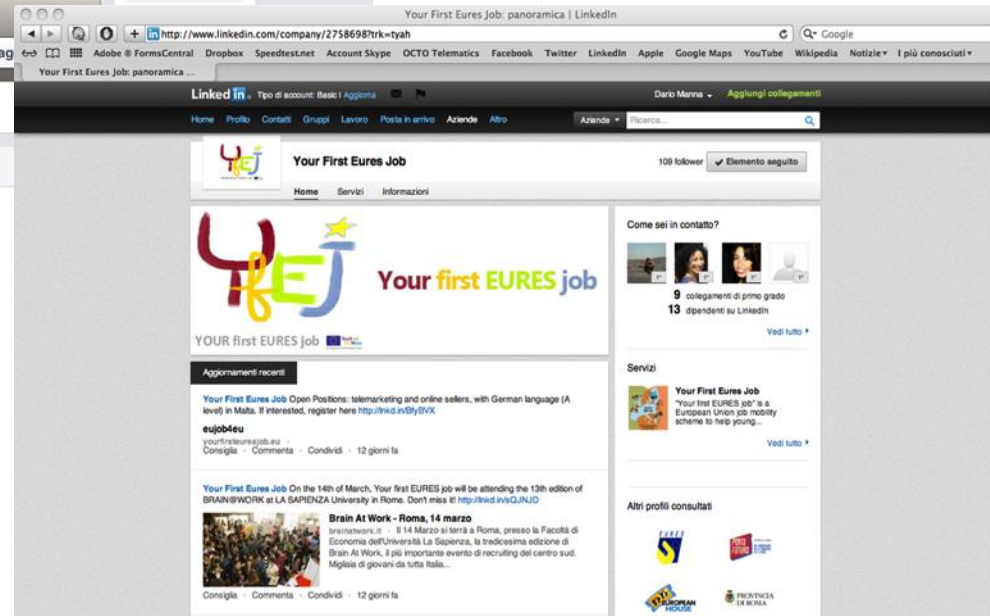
Your First Eures Job: panoramica | LinkedIn

http://www.linkedin.com/company/2758698?trk=tyah

Google

ag Adobe ® FormsCentral Dropbox Speedtest.net Account Skype OCTO Telematics Facebook Twitter LinkedIn Apple Google Maps YouTube Wikipedia Notizie ▾ I più conosciuti ▾

Your First Eures Job: panoramica ...

LinkedIn Tipo di account: Basic | Aggiorna

Dario Manna Aggiungi collegamenti

Home Profilo Contatti Gruppi Lavoro Posta in arrivo Aziende Altro

Aziende Ricerca...

Your First Eures Job

109 follower ✔ Elemento seguito

Home Servizi Informazioni

Your first EURES job

YOUR first EURES job

Come sei in contatto?

9 collegamenti di primo grado
13 dipendenti su LinkedIn

Vedi tutto ▸

Aggiornamenti recenti

Your First Eures Job Open Positions: telemarketing and online sellers, with German language (A level) in Malta. If interested, register here http://lnkd.in/BfyBVX

eujob4eu
yourfirsteuresjob.eu
Consiglia · Commenta · Condividi · 12 giorni fa

Your First Eures Job On the 14th of March, Your first EURES job will be attending the 13th edition of BRAIN@WORK at LA SAPIENZA University in Rome. Don't miss it! http://lnkd.in/sQJNJD

Brain At Work - Roma, 14 marzo
brainatwork.it · Il 14 Marzo si terrà a Roma, presso la Facoltà di Economia dell'Università La Sapienza, la tredicesima edizione di Brain At Work, il più importante evento di recruiting del centro sud. Migliaia di giovani da tutta Italia...

Consiglia · Commenta · Condividi · 12 giorni fa

Servizi

Your First Eures Job
"Your first EURES job" is a European Union job mobility scheme to help young...

Vedi tutto ▸

Altri profili consultati

PORTA FUTURO

EUROPEAN HOUSE

PROVINCIA DI ROMA